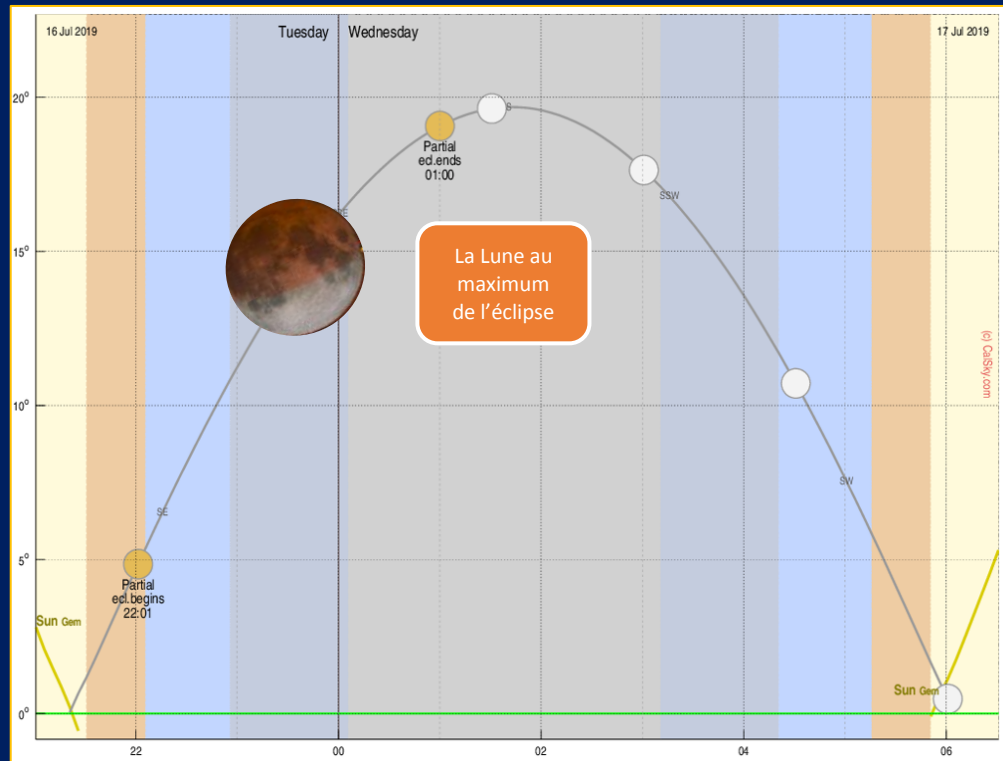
16 Jul 2019

Tuesday Wednesday

17 Jul 2019

20°

15°

10°

5°

0°

Partial ecl.ends 01:00

S

SSW

SE

La Lune au maximum de l'éclipse

(c) CalSky.com

SW

SE

Partial ecl.begins 22:01

Sun Gem

Sun Gem

22

00

02

04

06